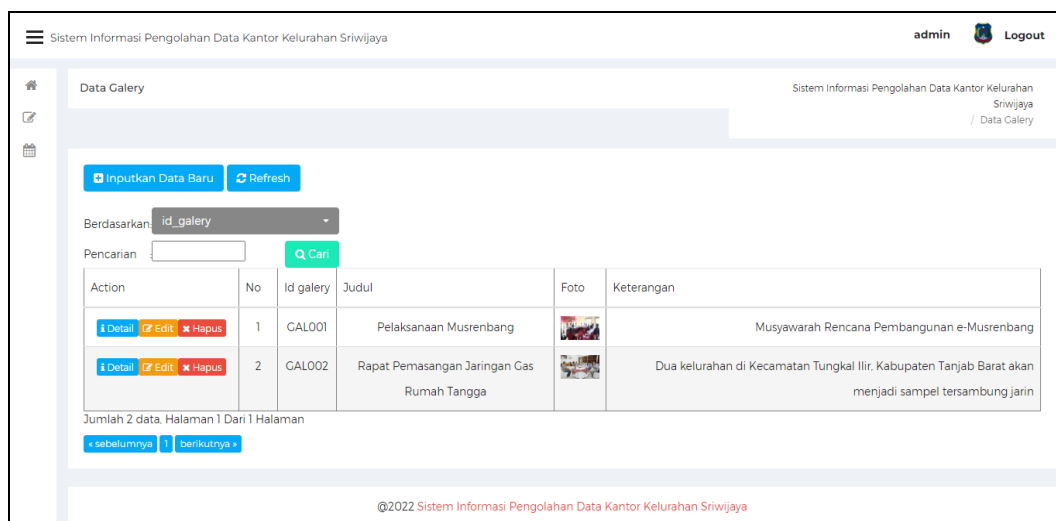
Sistem Informasi Pengolahan Data Kantor Kelurahan Sriwijaya

admin Logout

Data Galery

Sistem Informasi Pengolahan Data Kantor Kelurahan Sriwijaya / Data Galery

Inputkan Data Baru Refresh

Berdasarkan: id_galery

Pencarian : Cari

| Action | No | Id galery | Judul | Foto | Keterangan |
|---|---|---|---|---|---|
| Detail Edit Hapus | 1 | GAL001 | Pelaksanaan Musrenbang | | Musyawarah Rencana Pembangunan e-Musrenbang |
| Detail Edit Hapus | 2 | GAL002 | Rapat Pemasangan Jaringan Gas Rumah Tangga | | Dua kelurahan di Kecamatan Tungkal Ilir, Kabupaten Tanjab Barat akan menjadi sampel tersambung jarin |

Jumlah 2 data, Halaman 1 Dari 1 Halaman

« sebelumnya 1 berikutnya »

@2022 Sistem Informasi Pengolahan Data Kantor Kelurahan Sriwijaya